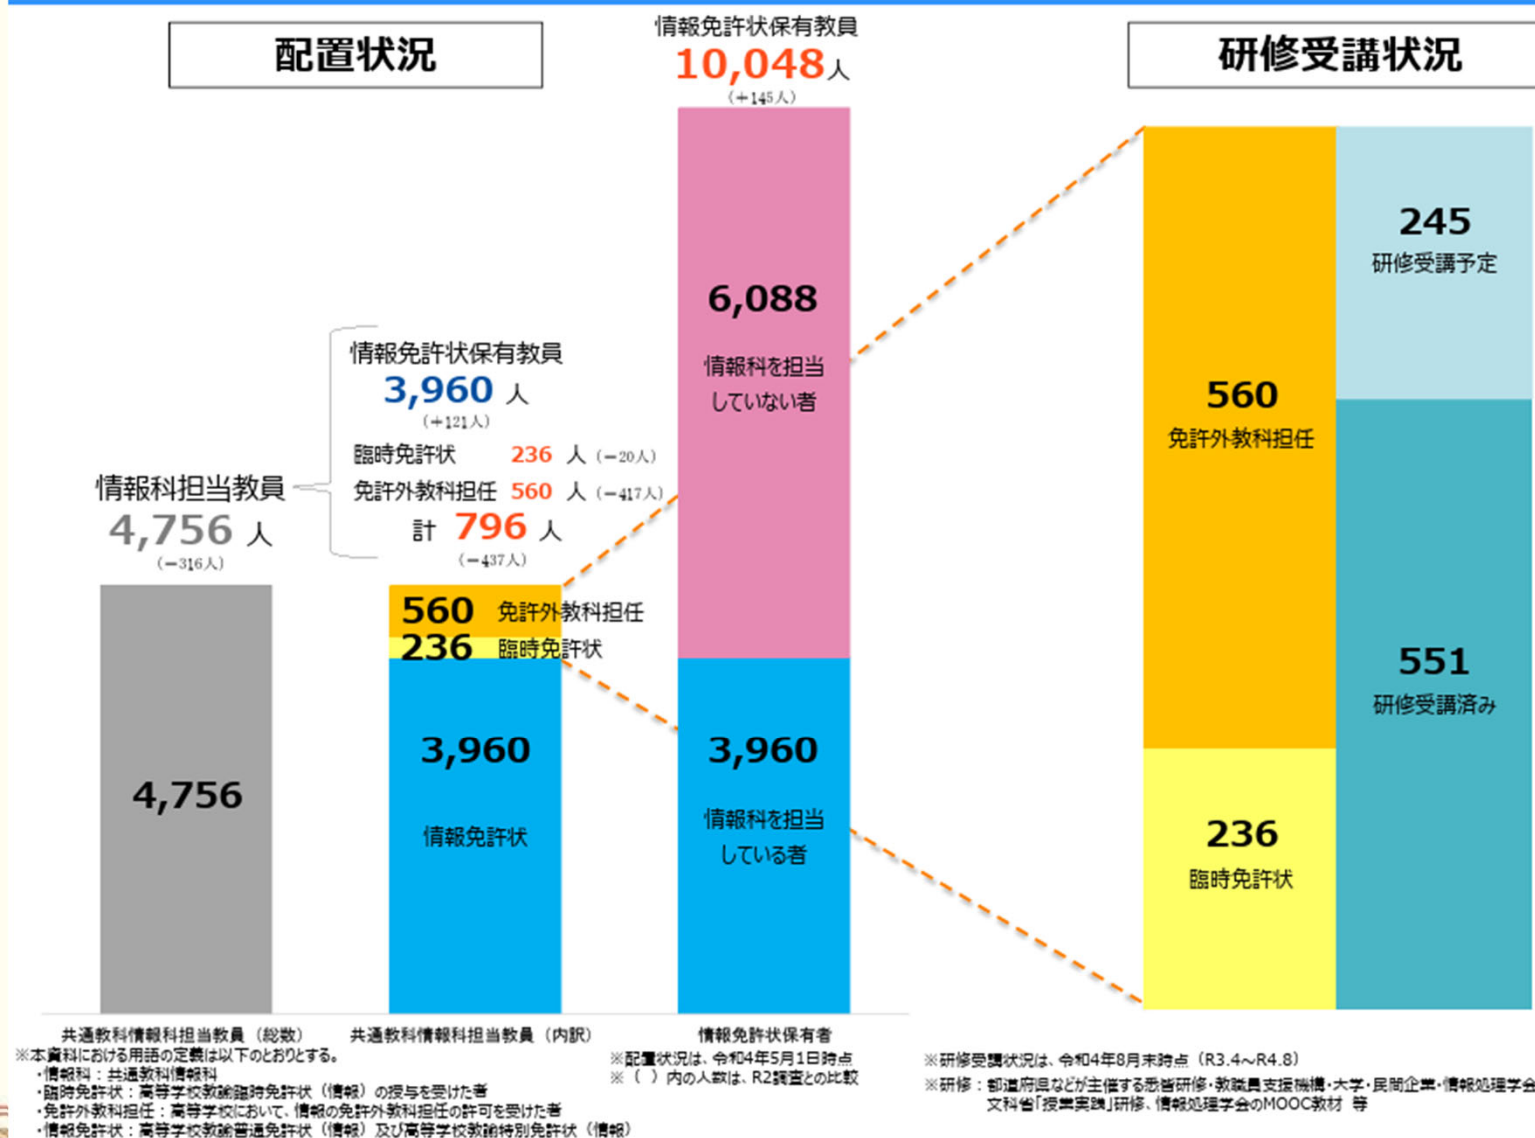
配置状況

情報免許状保有教員
10,048人
(+145人)

研修受講状況

情報科担当教員
4,756 人
(−316人)

情報免許状保有教員
3,960 人
(+121人)
臨時免許状 236 人 (−20人)
免許外教科担任 560 人 (−417人)
計 796 人
(−437人)

6,088
情報科を担当していない者

560 免許外教科担任
236 臨時免許状

4,756

3,960
情報免許状

3,960
情報科を担当している者

245
研修受講予定

560
免許外教科担任

551
研修受講済み

236
臨時免許状

共通教科情報科担当教員（総数）
共通教科情報科担当教員（内訳）
情報免許状保有者

※本資料における用語の定義は以下のとおりとする。
・情報科：共通教科情報科
・臨時免許状：高等学校教諭臨時免許状（情報）の授与を受けた者
・免許外教科担任：高等学校において、情報の免許外教科担任の許可を受けた者
・情報免許状：高等学校教諭普通免許状（情報）及び高等学校教諭特別免許状（情報）

※配置状況は、令和4年5月1日時点
※（ ）内の人数は、R2調査との比較

※研修受講状況は、令和4年8月末時点（R3.4～R4.8）
※研修：都道府県などが主催する悉皆研修・教職員支援機構・大学・民間企業・情報処理学会
文科省「授業実践」研修、情報処理学会のMOOC教材 等